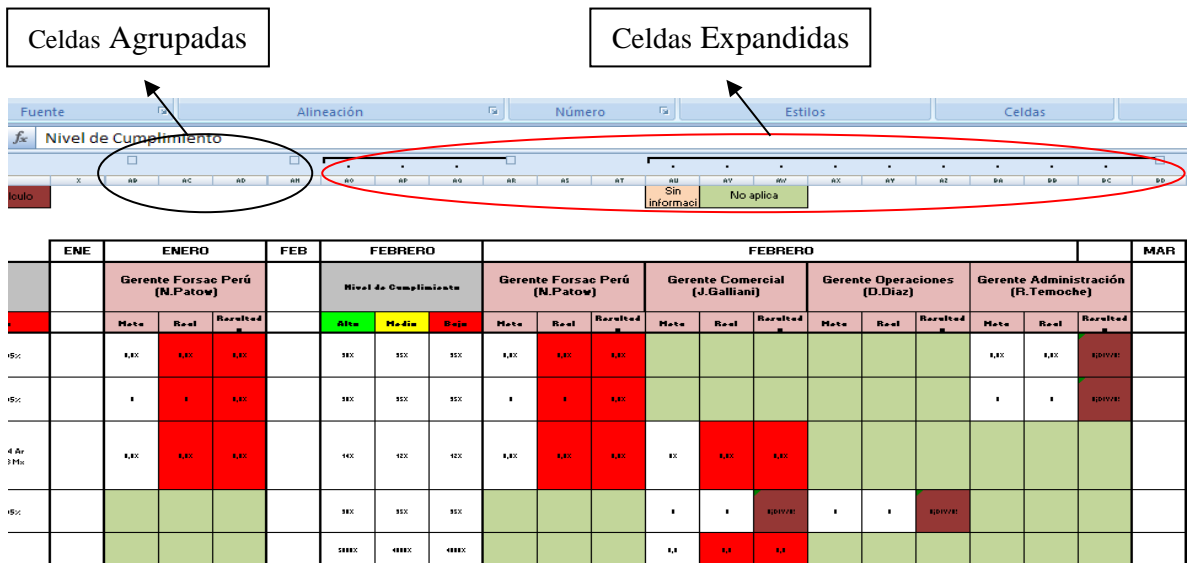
Celdas Agrupadas

Celdas Expandidas

Fuente | Alineación | Número | Estilos | Celdas

$f_x$ Nivel de Cumplimiento

X | AB | AC | AD | AN | AO | AP | AQ | AR | AS | AT | AU | AV | AW | AX | AY | AZ | BA | BB | BC | BD

lculo

Sin informaci | No aplica

| | ENE | ENERO | | | FEB | FEBRERO | | | FEBRERO | | | | | | | | | | | | | MAR |
|---|---|---|---|---|---|---|---|---|---|---|---|---|---|---|---|---|---|---|---|---|---|---|
| | | Gerente Forsac Perú (N.Patow) | | | | Nivel de Cumplimiento | | | Gerente Forsac Perú (N.Patow) | | | Gerente Comercial (J.Galliani) | | | Gerente Operaciones (D.Diaz) | | | Gerente Administración (R.Temoche) | | | | |
| | | Meta | Real | Resultado | | Alto | Medio | Bajo | Meta | Real | Resultado | Meta | Real | Resultado | Meta | Real | Resultado | Meta | Real | Resultado | | |
| 5% | | 0,0% | 0,0% | 0,0% | | 98% | 95% | 95% | 0,0% | 0,0% | 0,0% | | | | | | | 0,0% | 0,0% | #¡DIV/0! | | |
| 5% | | 0 | 0 | 0,0% | | 98% | 95% | 95% | 0 | 0 | 0,0% | | | | | | | 0 | 0 | #¡DIV/0! | | |
| d Ar 3 Mx | | 0,0% | 0,0% | 0,0% | | 14% | 12% | 12% | 0,0% | 0,0% | 0,0% | 0% | 0,0% | 0,0% | | | | | | | | |
| 5% | | | | | | 98% | 95% | 95% | | | | 0 | 0 | #¡DIV/0! | 0 | 0 | #¡DIV/0! | | | | | |
| | | | | | | 5000% | 4000% | 4000% | | | | 0,0 | 0,0 | 0,0 | | | | | | | | |